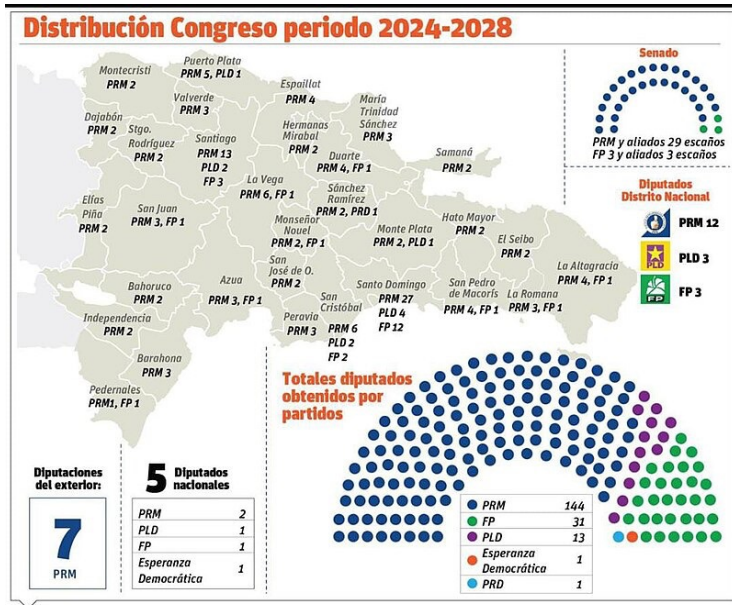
Distribución Congreso periodo 2024-2028

Montecristi
PRM 2

Puerto Plata
PRM 5, PLD 1

Espaillat
PRM 4

María Trinidad Sánchez
PRM 3

Dajabón
PRM 2

Valverde
PRM 3

Stgo. Rodríguez
PRM 2

Santiago
PRM 13
PLD 2
FP 3

Hermanas Mirabal
PRM 2

Duarte
PRM 4, FP 1

Samaná
PRM 2

La Vega
PRM 6, FP 1

Sánchez Ramírez
PRM 2, PRD 1

Elías Piña
PRM 2

San Juan
PRM 3, FP 1

Monseñor Nouel
PRM 2, FP 1

Monte Plata
PRM 2, PLD 1

Hato Mayor
PRM 2

El Seibo
PRM 2

La Altagracia
PRM 4, FP 1

San José de O.
PRM 2

Bahoruco
PRM 2

Azua
PRM 3, FP 1

Santo Domingo
PRM 27
PLD 4
FP 12

San Pedro de Macorís
PRM 4, FP 1

La Romana
PRM 3, FP 1

Independencia
PRM 2

Peravia
PRM 3

San Cristóbal
PRM 6
PLD 2
FP 2

Barahona
PRM 3

Pedernales
PRM1, FP 1

Senado
PRM y aliados 29 escaños
FP 3 y aliados 3 escaños

Diputados Distrito Nacional
PRM 12
PLD
PLD 3
FP
FP 3

Totales diputados obtenidos por partidos

| | |
|---|---|
| PRM | 144 |
| FP | 31 |
| PLD | 13 |
| Esperanza Democrática | 1 |
| PRD | 1 |

Diputaciones del exterior:
7
PRM

5 Diputados nacionales

| | |
|---|---|
| PRM | 2 |
| PLD | 1 |
| FP | 1 |
| Esperanza Democrática | 1 |